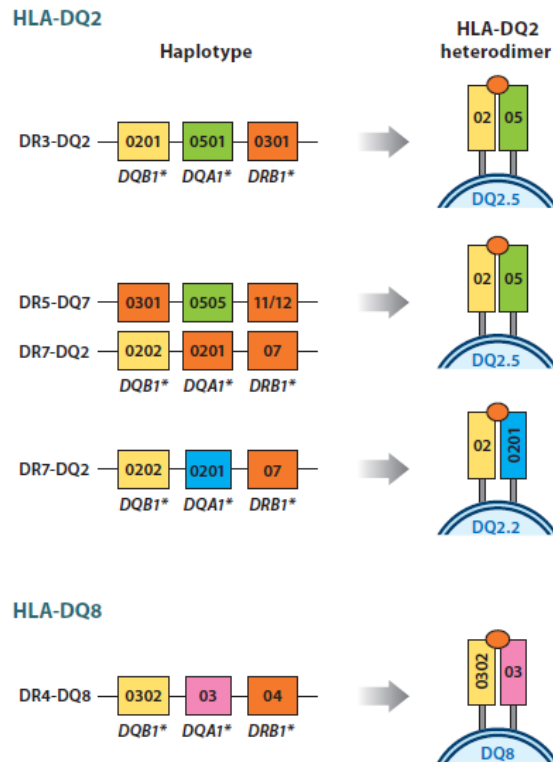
HLA-DQ2

Haplotype

HLA-DQ2 heterodimer

DR3-DQ2 0201 0501 0301
DQB1* DQA1* DRB1*

02 05
DQ2.5

DR5-DQ7 0301 0505 11/12
DR7-DQ2 0202 0201 07
DQB1* DQA1* DRB1*

02 05
DQ2.5

DR7-DQ2 0202 0201 07
DQB1* DQA1* DRB1*

02 0201
DQ2.2

HLA-DQ8

DR4-DQ8 0302 03 04
DQB1* DQA1* DRB1*

0302 03
DQ8